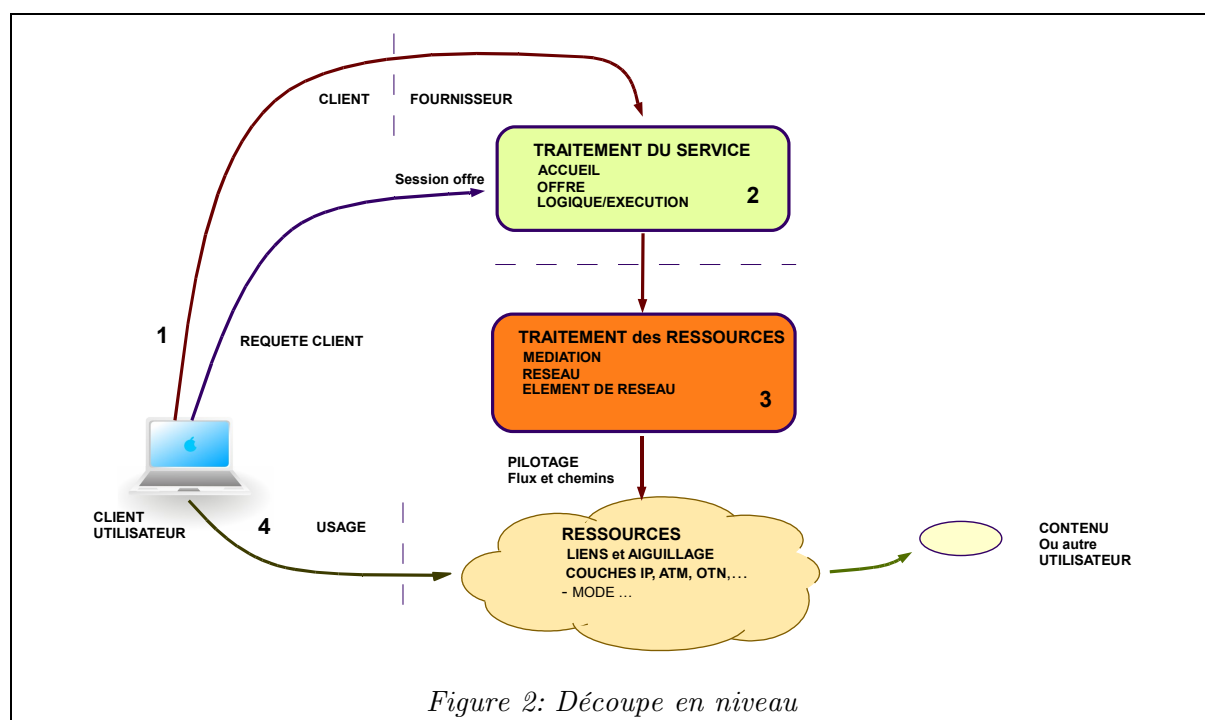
CLIENT FOURNISSEUR

TRAITEMENT DU SERVICE
ACCUEIL
OFFRE
LOGIQUE/EXECUTION
2

Session offre

1

REQUETE CLIENT

TRAITEMENT des RESSOURCES
MEDIATION
RESEAU
ELEMENT DE RESEAU
3

PILOTAGE
Flux et chemins

CLIENT
UTILISATEUR

4

USAGE

RESSOURCES
LIENS et AIGUILLAGE
COUCHES IP, ATM, OTN,…
- MODE …

CONTENU
Ou autre
UTILISATEUR

Figure 2: Découpe en niveau